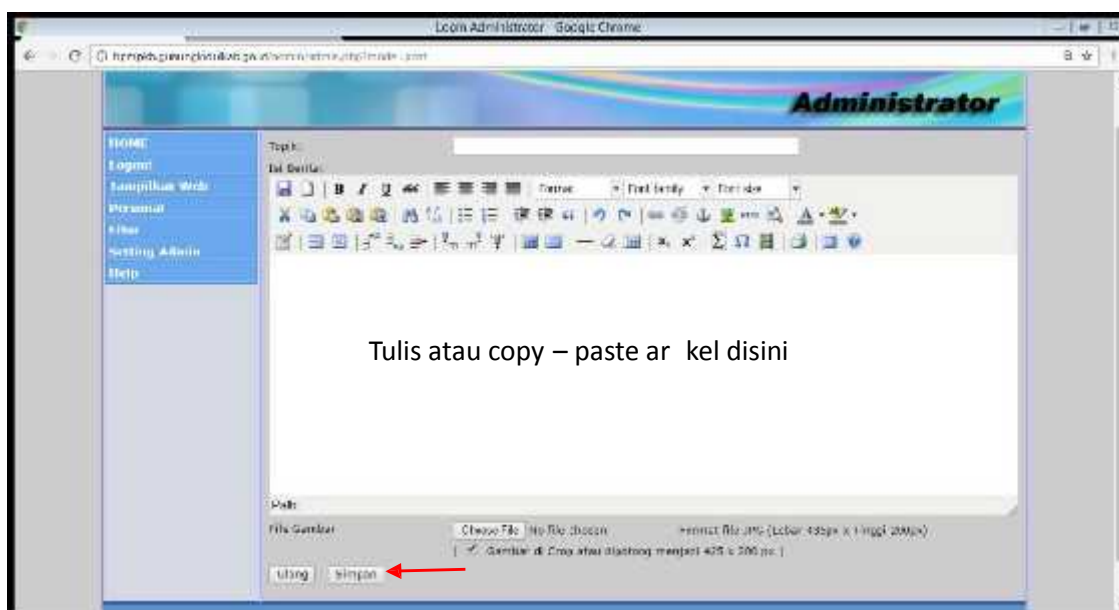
Loom Administrator - Google Chrome

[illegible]

Administrator

HOME
Logout
Tampilkan Web
Personal
Files
Setting Admin
Help

Topik:
Isi Berita:

Format
Font family
Font size

Tulis atau copy – paste ar kel disini

Path:

File Gambar
Choose File No file chosen
Format file JPG (Lebar 435px x Tinggi 200px)
( ✓ Gambar di Crop atau diadsong menjadi 425 x 200 px )

Ulang
Simpan